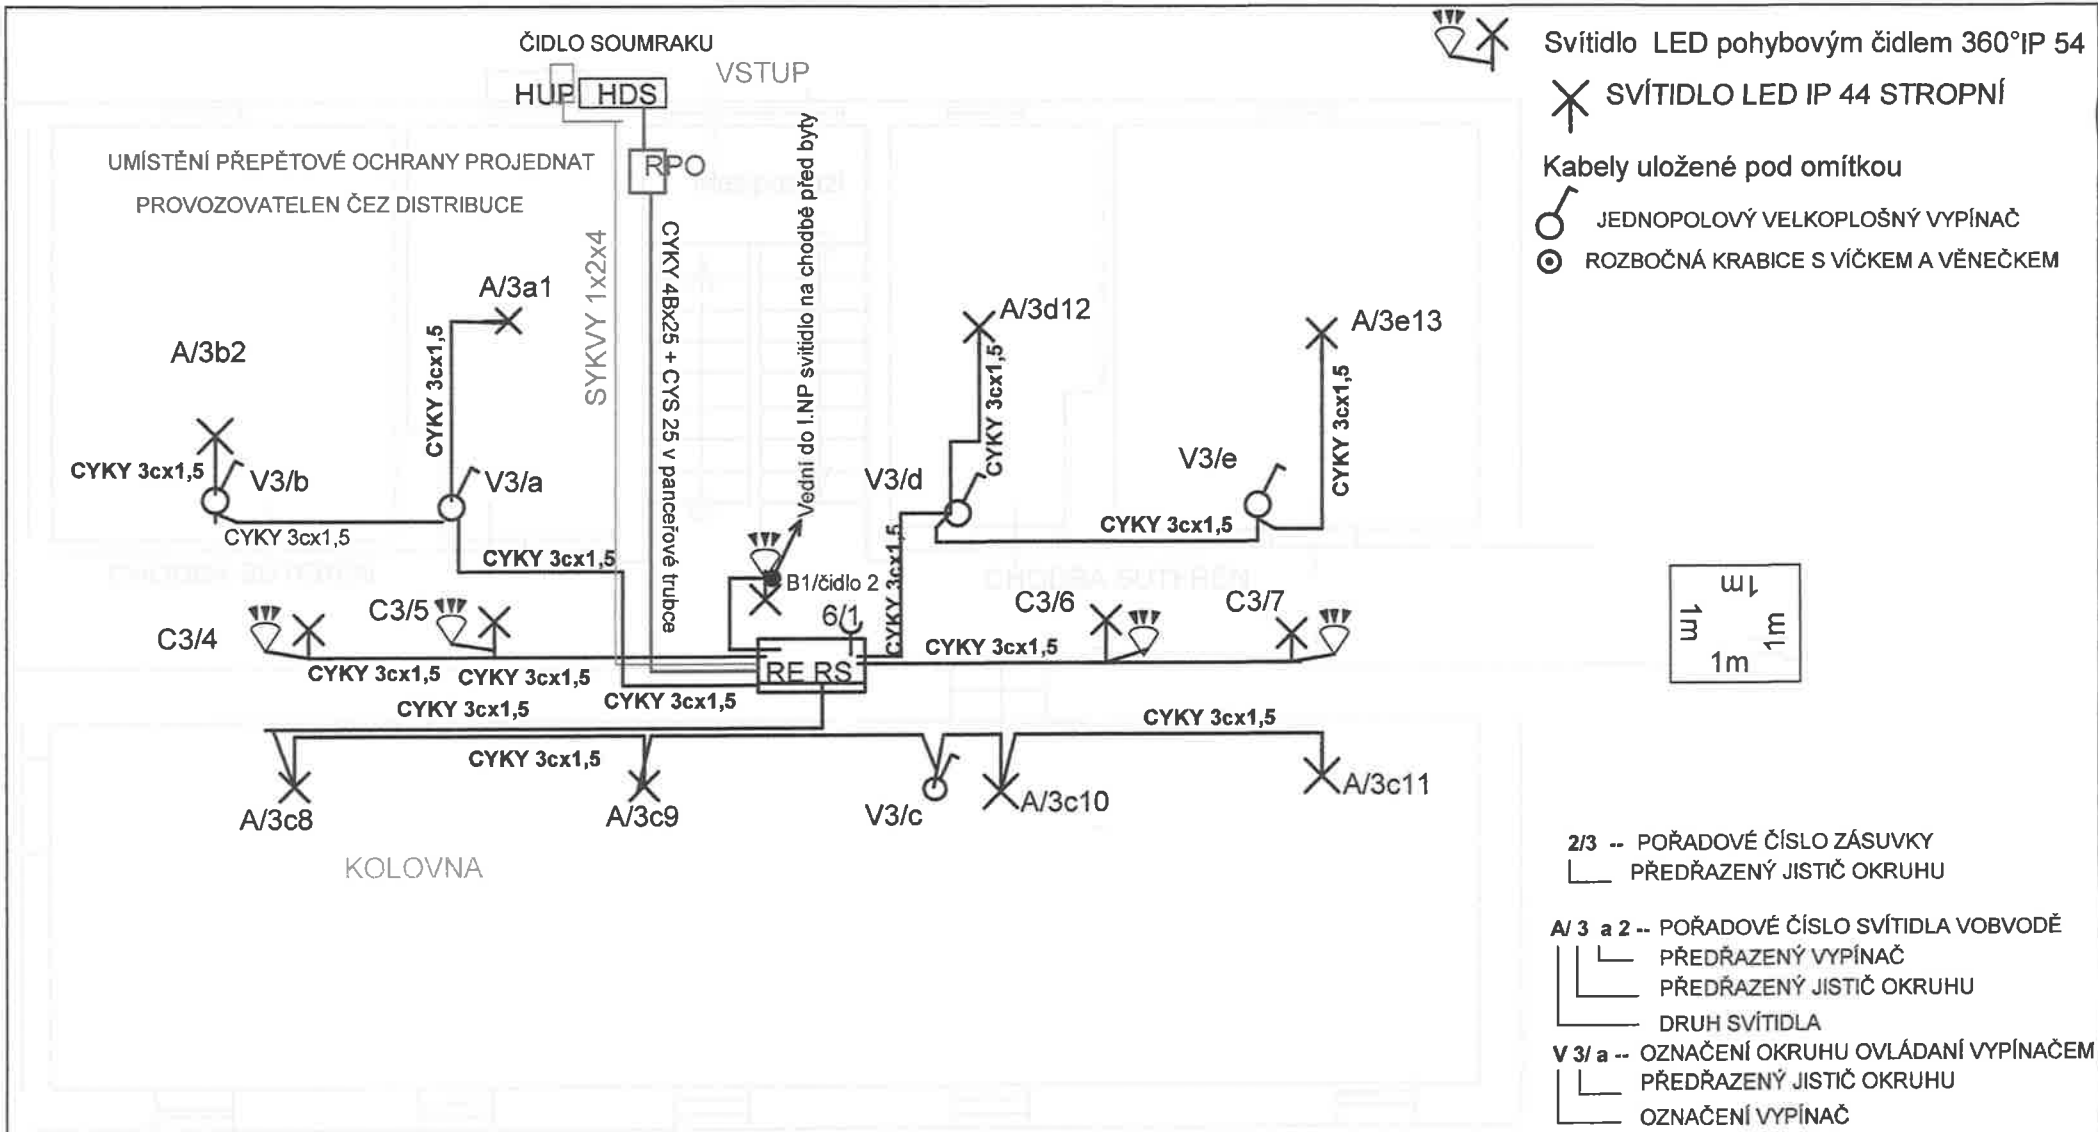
ČIDLO SOUMRAKU

VSTUP

HUP HDS

RPO

UMÍSTĚNÍ PŘEPĚTOVÉ OCHRANY PROJEDNAT

PROVOZOVATELEN ČEZ DISTRIBUCE

SYKVY 1x2x4

CYKY 4Bx25 + CYS 25 v pancéřové trubce

Vední do I.NP svitidlo na chodbě před byty

A/3a1

A/3b2

CYKY 3cx1,5

CYKY 3cx1,5

V3/b

V3/a

CYKY 3cx1,5

CYKY 3cx1,5

A/3d12

CYKY 3cx1,5

V3/d

A/3e13

CYKY 3cx1,5

V3/e

CYKY 3cx1,5

CYKY 3cx1,5

B1/čidlo 2

6/1

C3/4

C3/5

C3/6

C3/7

CYKY 3cx1,5

CYKY 3cx1,5

CYKY 3cx1,5

RE RS

CYKY 3cx1,5

CYKY 3cx1,5

CYKY 3cx1,5

CYKY 3cx1,5

A/3c8

A/3c9

V3/c

A/3c10

A/3c11

KOLOVNA

Svítidlo LED pohybovým čidlem 360°IP 54

SVÍTIDLO LED IP 44 STROPNÍ

Kabely uložené pod omítkou

JEDNOPOLOVÝ VELKOPLOŠNÝ VYPÍNAČ

ROZBOČNÁ KRABICE S VÍČKEM A VĚNEČKEM

1m
1m
1m
1m

2/3 -- POŘADOVÉ ČÍSLO ZÁSUVKY
PŘEDŘAZENÝ JISTIČ OKRUHU

A/ 3 a 2 -- POŘADOVÉ ČÍSLO SVÍTIDLA VOBVODĚ
PŘEDŘAZENÝ VYPÍNAČ
PŘEDŘAZENÝ JISTIČ OKRUHU
DRUH SVÍTIDLA

V 3/ a -- OZNAČENÍ OKRUHU OVLÁDANÍ VYPÍNAČEM
PŘEDŘAZENÝ JISTIČ OKRUHU
OZNAČENÍ VYPÍNAČ